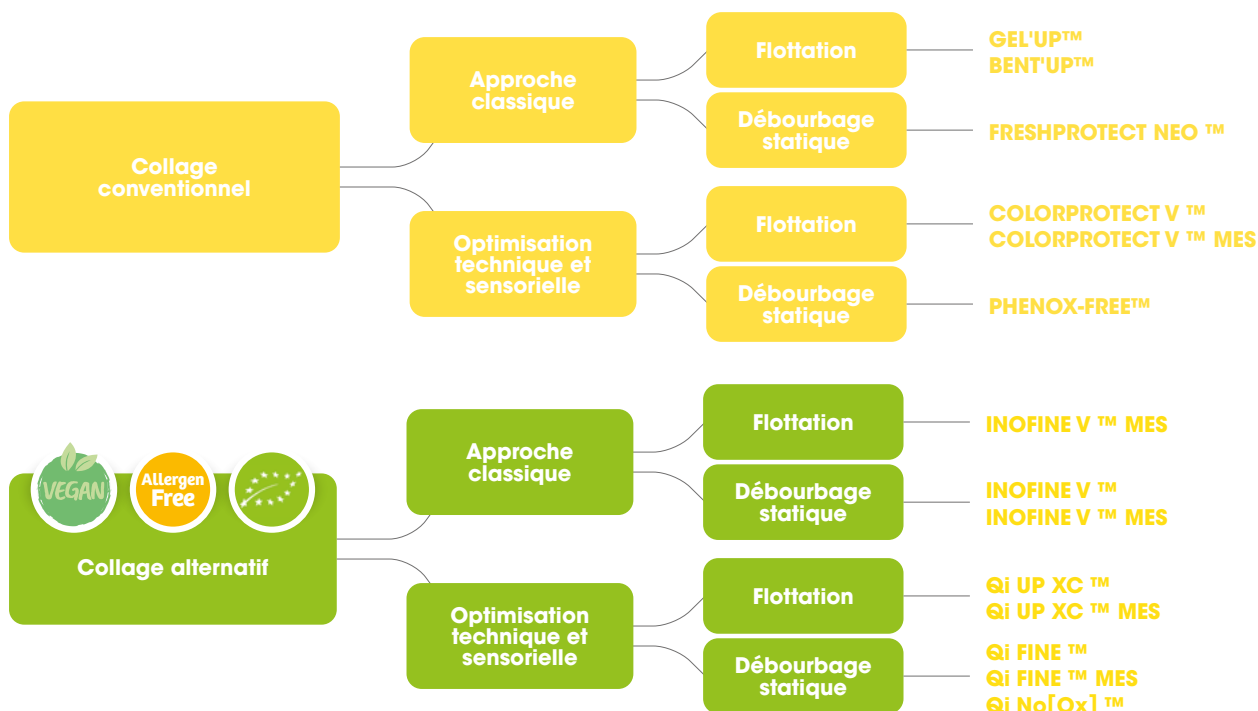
Collage conventionnel

Approche classique

Flottation

GEL'UP™
BENT'UP™

Débourbage statique

FRESHPROTECT NEO ™

Optimisation technique et sensorielle

Flottation

COLORPROTECT V ™
COLORPROTECT V ™ MES

Débourbage statique

PHENOX-FREE™

VEGAN

Allergen Free

Collage alternatif

Approche classique

Flottation

INOFINE V ™ MES

Débourbage statique

INOFINE V ™
INOFINE V ™ MES

Optimisation technique et sensorielle

Flottation

Qi UP XC ™
Qi UP XC ™ MES

Débourbage statique

Qi FINE ™
Qi FINE ™ MES
Qi No[Ox] ™